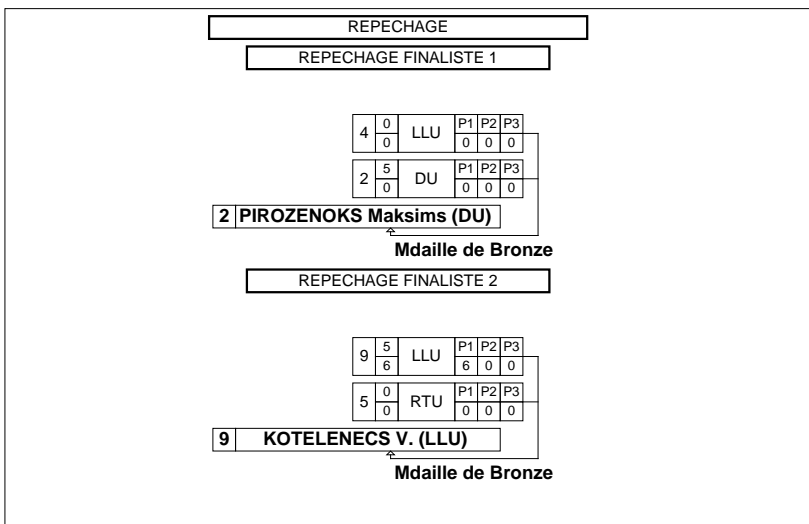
REPECHAGE

REPECHAGE FINALISTE 1

| 4 | 0 / 0 | LLU | P1 0 | P2 0 | P3 0 |
|---|---|---|---|---|---|
| 2 | 5 / 0 | DU | P1 0 | P2 0 | P3 0 |

2 PIROZENOKS Maksims (DU)

Mdaille de Bronze

REPECHAGE FINALISTE 2

| 9 | 5 / 6 | LLU | P1 6 | P2 0 | P3 0 |
|---|---|---|---|---|---|
| 5 | 0 / 0 | RTU | P1 0 | P2 0 | P3 0 |

9 KOTELENECS V. (LLU)

Mdaille de Bronze